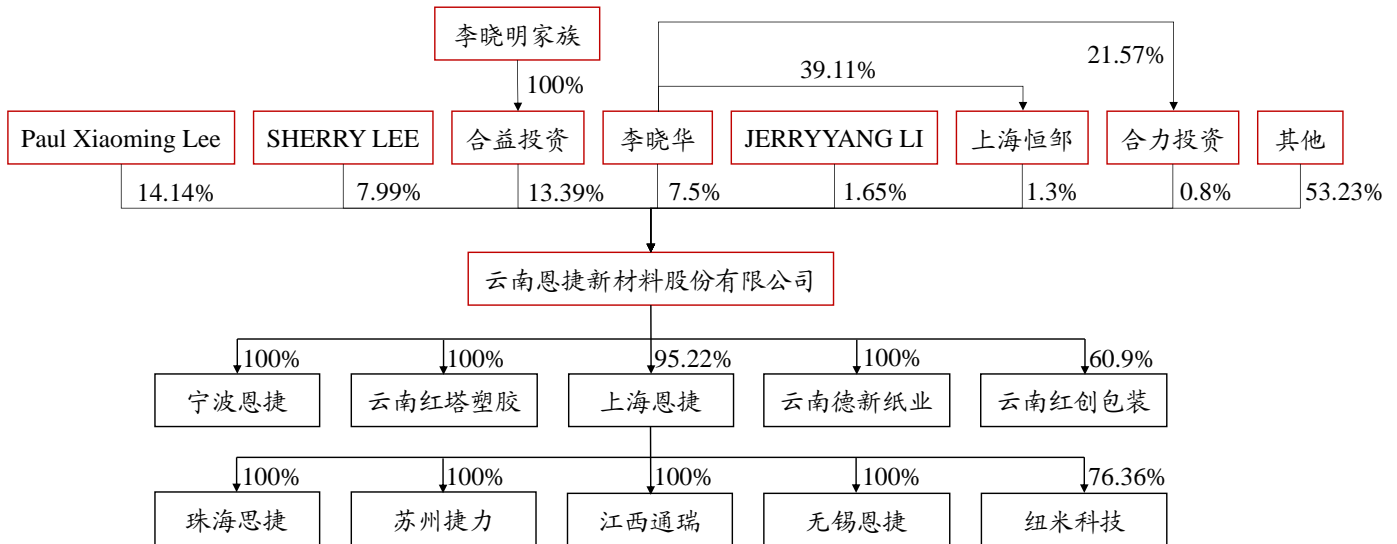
李晓明家族

100%

39.11%

21.57%

Paul Xiaoming Lee

SHERRY LEE

合益投资

李晓华

JERRYYANG LI

上海恒邹

合力投资

其他

14.14%

7.99%

13.39%

7.5%

1.65%

1.3%

0.8%

53.23%

云南恩捷新材料股份有限公司

100%

100%

95.22%

100%

60.9%

宁波恩捷

云南红塔塑胶

上海恩捷

云南德新纸业

云南红创包装

100%

100%

100%

100%

76.36%

珠海恩捷

苏州捷力

江西通瑞

无锡恩捷

纽米科技